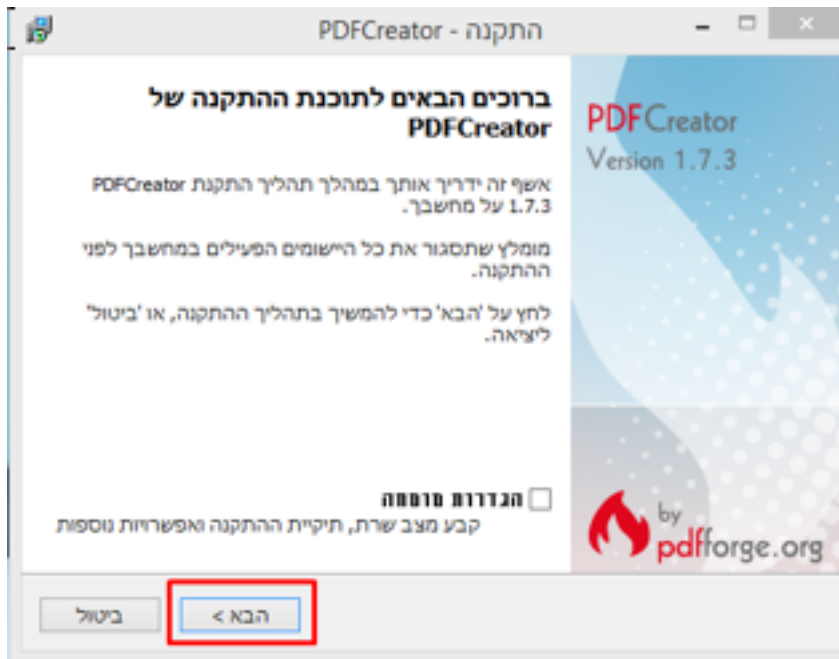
PDFCreator - התקנה

ברוכים הבאים לתוכנת ההתקנה של PDFCreator

אשף זה ידריך אותך במהלך תהליך התקנת PDFCreator 1.7.3 על מחשבך.

מומלץ שתסגור את כל היישומים הפעילים במחשבך לפני ההתקנה.

לחץ על 'הבא' כדי להמשיך בתהליך ההתקנה, או 'ביטול' ליציאה.

PDFCreator
Version 1.7.3

הגדרות מומחה
קבע מצב שרת, תיקיית ההתקנה ואפשרויות נוספות

by
pdfforge.org

< הבא
ביטול